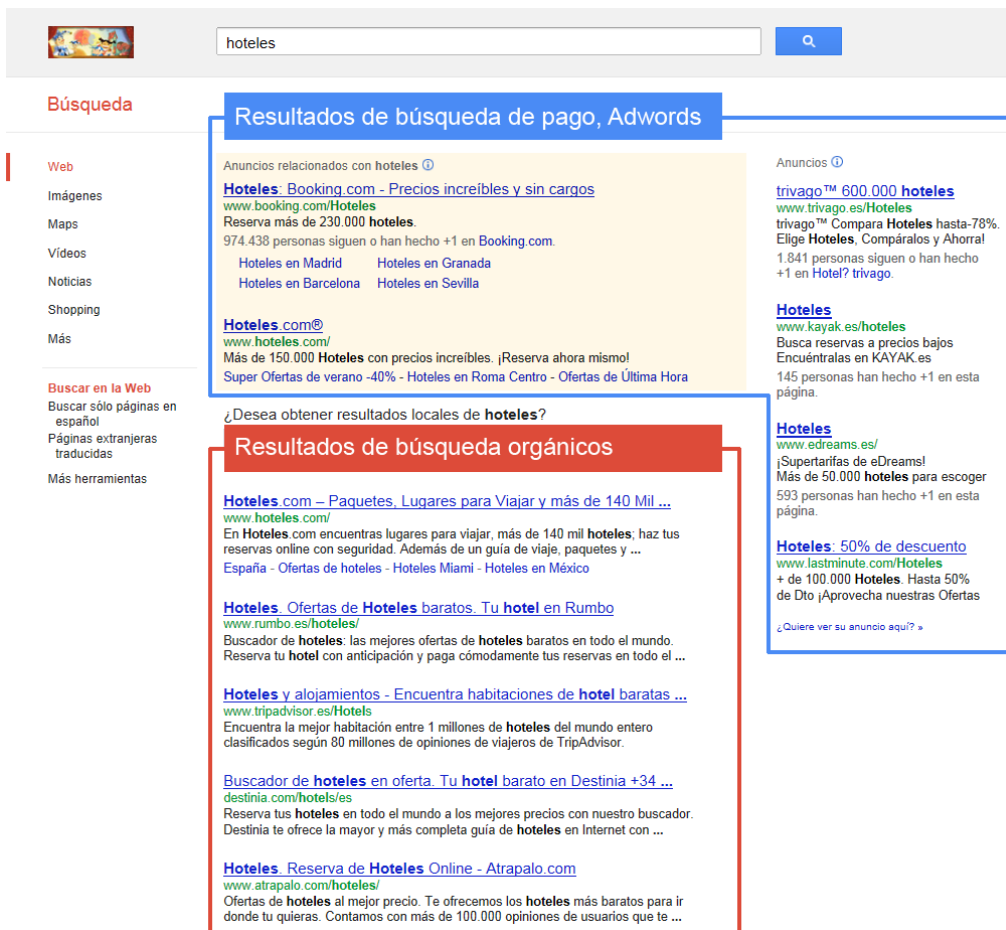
hoteles

Búsqueda

Resultados de búsqueda de pago, Adwords

Web
Imágenes
Maps
Vídeos
Noticias
Shopping
Más

Buscar en la Web
Buscar sólo páginas en español
Páginas extranjeras traducidas

Más herramientas

Anuncios relacionados con hoteles

Hoteles: Booking.com - Precios increíbles y sin cargos
www.booking.com/Hoteles
Reserva más de 230.000 hoteles.
974.438 personas siguen o han hecho +1 en Booking.com.
Hoteles en Madrid
Hoteles en Granada
Hoteles en Barcelona
Hoteles en Sevilla

Hoteles.com®
www.hoteles.com/
Más de 150.000 Hoteles con precios increíbles. ¡Reserva ahora mismo!
Super Ofertas de verano -40% - Hoteles en Roma Centro - Ofertas de Última Hora

¿Desea obtener resultados locales de hoteles?

Resultados de búsqueda orgánicos

Hoteles.com – Paquetes, Lugares para Viajar y más de 140 Mil ...
www.hoteles.com/
En Hoteles.com encuentras lugares para viajar, más de 140 mil hoteles; haz tus reservas online con seguridad. Además de un guía de viaje, paquetes y ...
España - Ofertas de hoteles - Hoteles Miami - Hoteles en México

Hoteles. Ofertas de Hoteles baratos. Tu hotel en Rumbo
www.rumbo.es/hoteles/
Buscador de hoteles: las mejores ofertas de hoteles baratos en todo el mundo. Reserva tu hotel con anticipación y paga cómodamente tus reservas en todo el ...

Hoteles y alojamientos - Encuentra habitaciones de hotel baratas ...
www.tripadvisor.es/Hotels
Encuentra la mejor habitación entre 1 millones de hoteles del mundo entero clasificados según 80 millones de opiniones de viajeros de TripAdvisor.

Buscador de hoteles en oferta. Tu hotel barato en Destinia +34 ...
destinia.com/hotels/es
Reserva tus hoteles en todo el mundo a los mejores precios con nuestro buscador. Destinia te ofrece la mayor y más completa guía de hoteles en Internet con ...

Hoteles. Reserva de Hoteles Online - Atrapalo.com
www.atrapalo.com/hoteles/
Ofertas de hoteles al mejor precio. Te ofrecemos los hoteles más baratos para ir donde tu quieras. Contamos con más de 100.000 opiniones de usuarios que te ...

Anuncios

trivago™ 600.000 hoteles
www.trivago.es/Hoteles
trivago™ Compara Hoteles hasta-78%. Elige Hoteles, Compáralos y Ahorra!
1.841 personas siguen o han hecho +1 en Hotel? trivago.

Hoteles
www.kayak.es/hoteles
Busca reservas a precios bajos Encuéntralas en KAYAK.es
145 personas han hecho +1 en esta página.

Hoteles
www.edreams.es/
¡Supertarifas de eDreams!
Más de 50.000 hoteles para escoger
593 personas han hecho +1 en esta página.

Hoteles: 50% de descuento
www.lastminute.com/Hoteles
+ de 100.000 Hoteles. Hasta 50% de Dto ¡Aprovecha nuestras Ofertas

¿Quiere ver su anuncio aquí? »